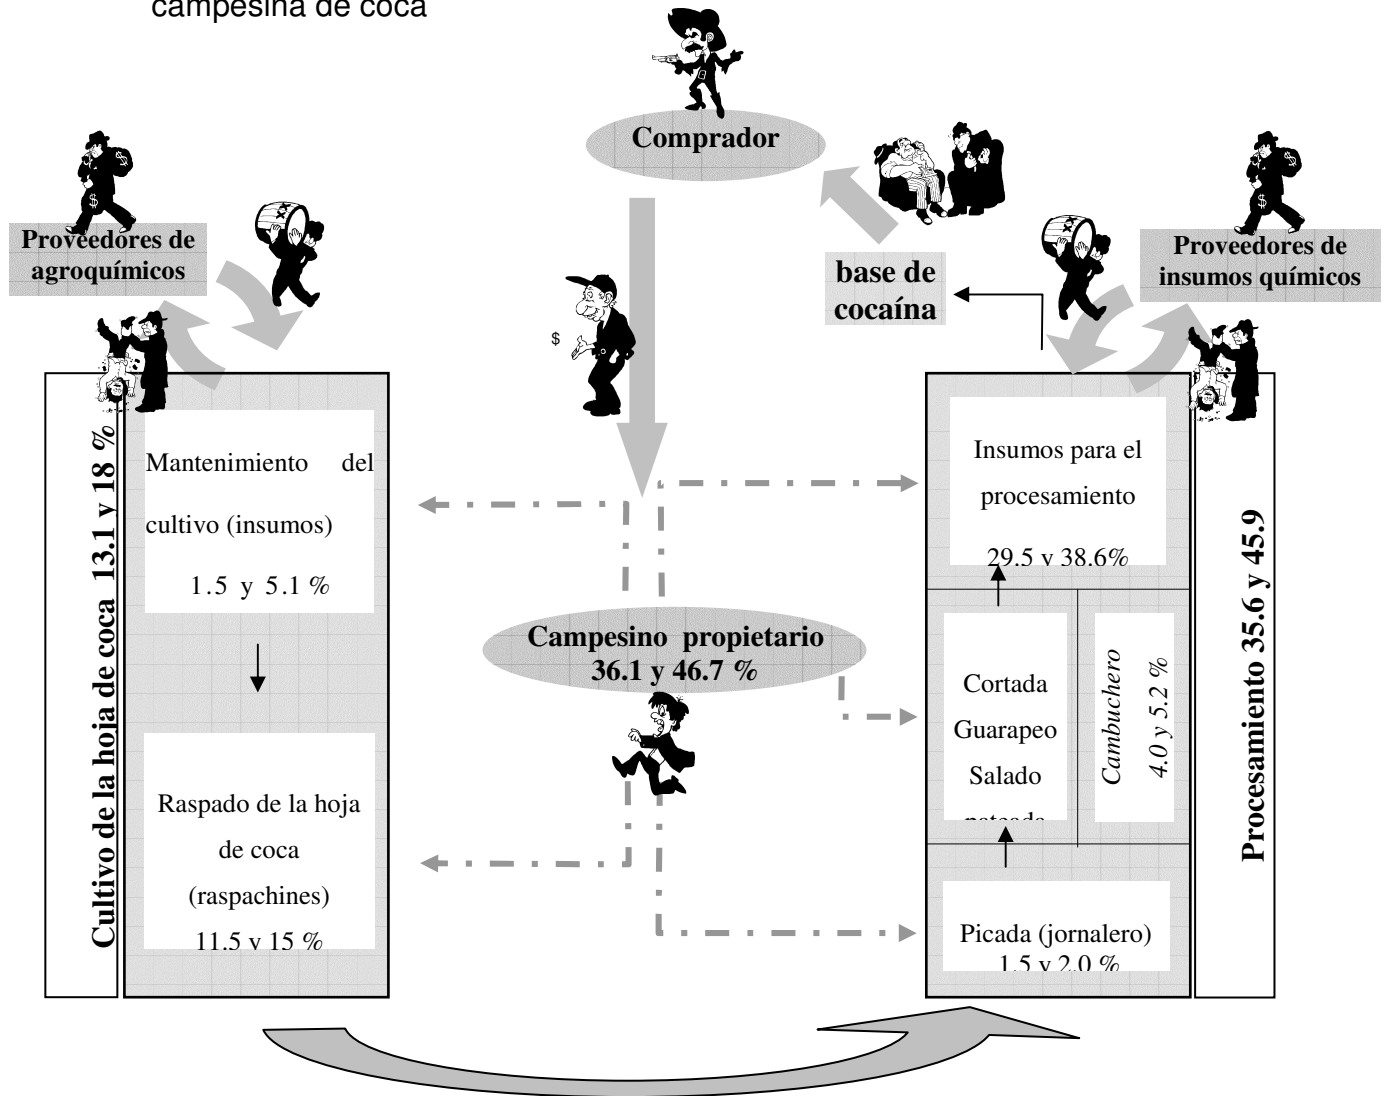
campesina de coca

Comprador

Proveedores de agroquímicos

base de cocaína

Proveedores de insumos químicos

$

Cultivo de la hoja de coca 13.1 y 18 %

Mantenimiento del cultivo (insumos)

1.5 y 5.1 %

Raspado de la hoja de coca (raspachines)

11.5 y 15 %

Campesino propietario 36.1 y 46.7 %

Insumos para el procesamiento

29.5 y 38.6%

Cortada

Guarapeo

Salado

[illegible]

Cambuchero

4.0 y 5.2 %

Picada (jornalero)

1.5 y 2.0 %

Procesamiento 35.6 y 45.9